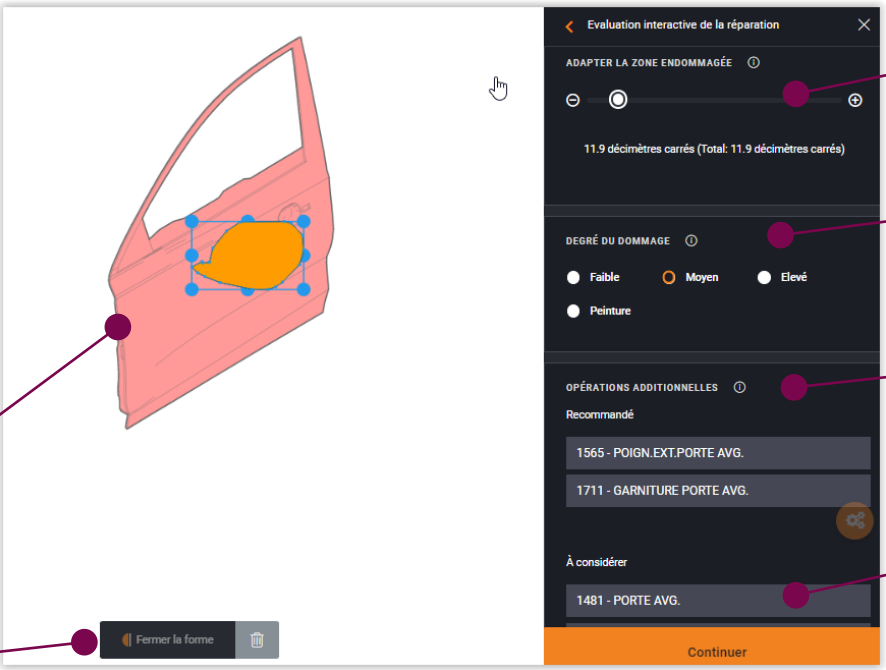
Evaluation interactive de la réparation

ADAPTER LA ZONE ENDOMMAGÉE

11.9 décimètres carrés (Total: 11.9 décimètres carrés)

DEGRÉ DU DOMMAGE

Faible
Moyen
Elevé
Peinture

OPÉRATIONS ADDITIONNELLES

Recommandé

1565 - POIGN.EXT.PORTE AVG.

1711 - GARNITURE PORTE AVG.

À considérer

1481 - PORTE AVG.

Fermer la forme

Continuer